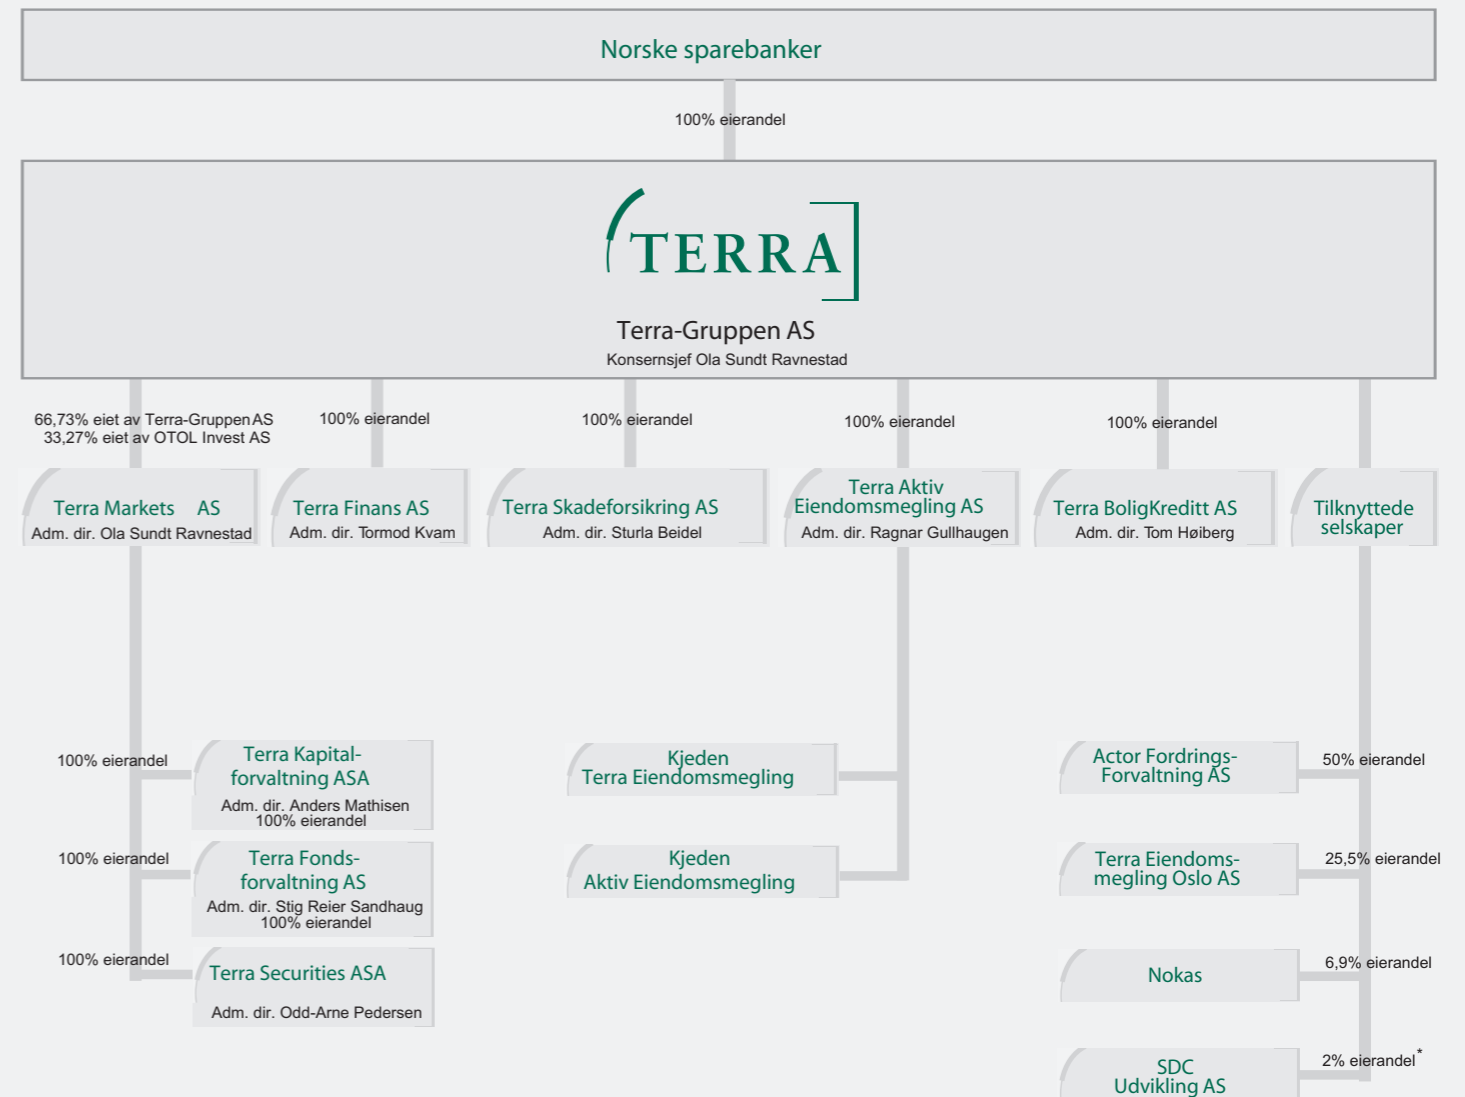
Norske sparebanker

100% eierandel

TERRA

Terra-Gruppen AS
Konsernsjef Ola Sundt Ravnestad

66,73% eiet av Terra-Gruppen AS
33,27% eiet av OTOL Invest AS

100% eierandel

100% eierandel

100% eierandel

100% eierandel

Terra Markets AS
Adm. dir. Ola Sundt Ravnestad

Terra Finans AS
Adm. dir. Tormod Kvam

Terra Skadeforsikring AS
Adm. dir. Sturla Beidel

Terra Aktiv Eiendomsmegling AS
Adm. dir. Ragnar Gullhaugen

Terra BoligKreditt AS
Adm. dir. Tom Høiberg

Tilknyttede selskaper

100% eierandel

Terra Kapitalforvaltning ASA
Adm. dir. Anders Mathisen
100% eierandel

100% eierandel

Terra Fondsforvaltning AS
Adm. dir. Stig Reier Sandhaug
100% eierandel

100% eierandel

Terra Securities ASA
Adm. dir. Odd-Arne Pedersen

Kjeden Terra Eiendomsmegling

Kjeden Aktiv Eiendomsmegling

Actor Fordrings-Forvaltning AS

50% eierandel

Terra Eiendomsmegling Oslo AS

25,5% eierandel

Nokas

6,9% eierandel

SDC Udvikling AS

2% eierandel*